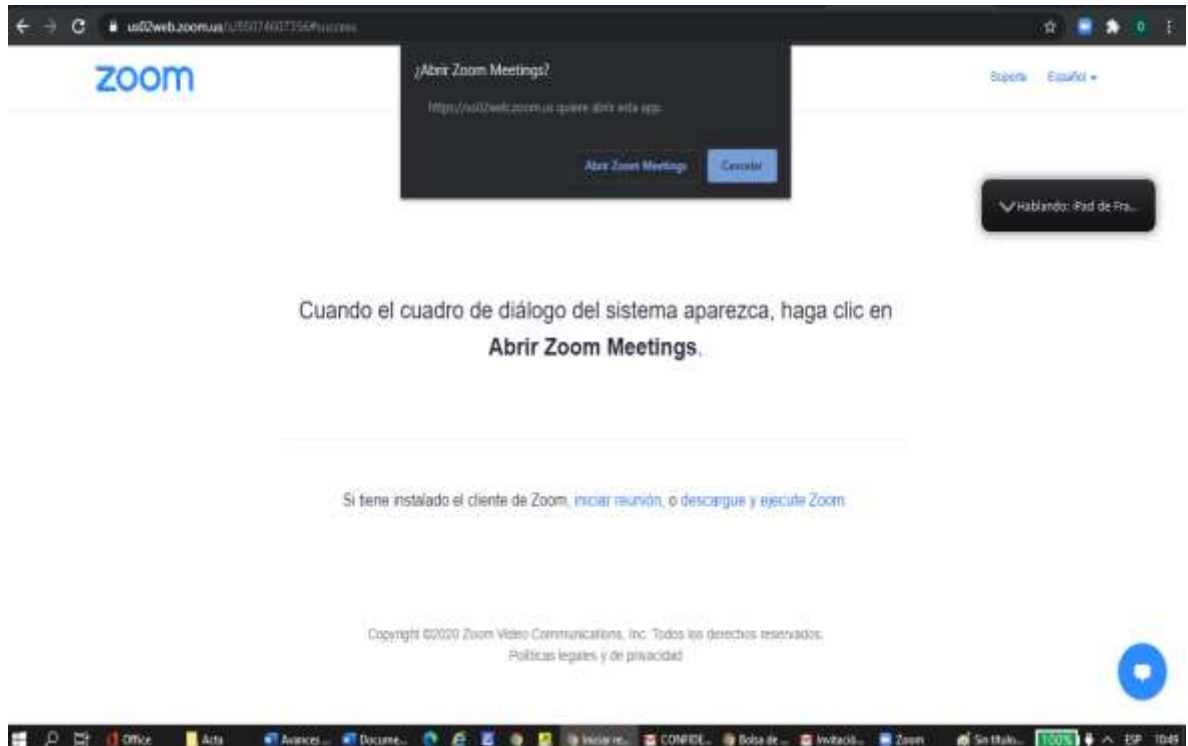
us02web.zoom.us/j/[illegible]#success

zoom

¿Abrir Zoom Meetings?

https://us02web.zoom.us quiere abrir esta app.

Abrir Zoom Meetings

Cancelar

Soporte Español ▾

Hablando: Pad de Fra...

Cuando el cuadro de diálogo del sistema aparezca, haga clic en **Abrir Zoom Meetings**.

Si tiene instalado el cliente de Zoom, iniciar reunión, o descargue y ejecute Zoom

Copyright ©2020 Zoom Video Communications, Inc. Todos los derechos reservados.
Políticas legales y de privacidad

Office Acta Avances ... Docume... Iniciar re... CONFIDE... Bolsa de ... Invitació... Zoom Sin título... 100% ESP 10:49